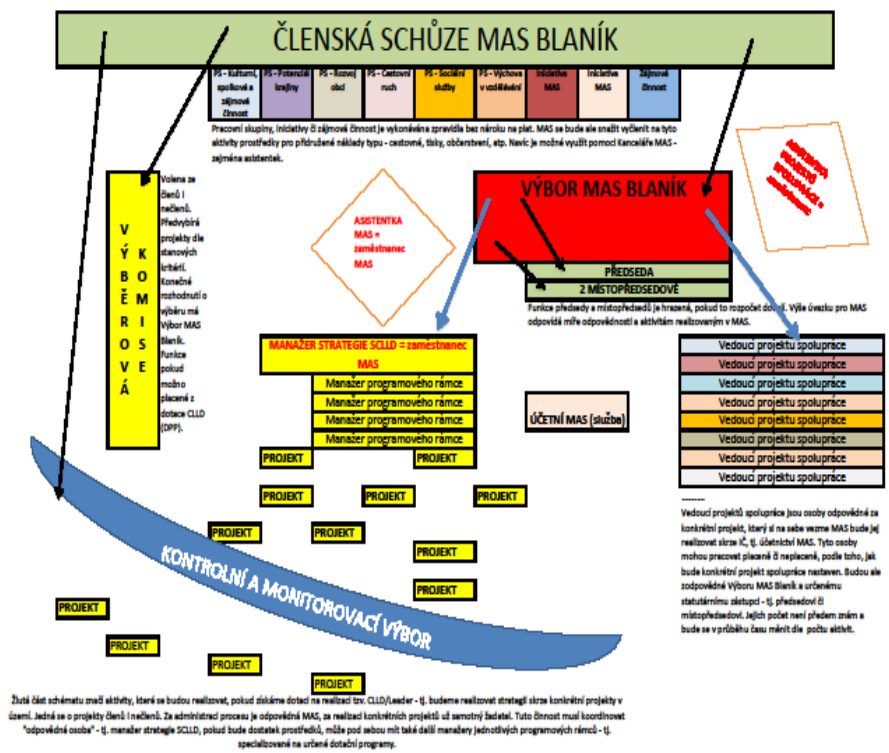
ČLENSKÁ SCHŮZE MAS BLANÍK

| PS - Kulturní, spolkové a zájmová činnost | PS - Potenciál krajiny | PS - Rozvoj obcí | PS - Cestovní ruch | PS - Sociální služby | PS - Výchova a vzdělávání | Iniciativa MAS | Iniciativa MAS | Zájmová činnost |
|---|---|---|---|---|---|---|---|---|

Pracovní skupiny, iniciativy či zájmové činnost je vykonávána zpravidla bez nároku na plat. MAS se bude ale snažit vyčlenit na tyto aktivity prostředky pro přidružené náklady typu - cestovné, tisky, občerstvení, atp. Navíc je možné využít pomoci Kanceláře MAS - zejména asistentek.

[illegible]

VÝBĚROVÁ KOMISE

Volena ze členů i nečlenů. Předvybírá projekty dle stanových kritérií. Konečné rozhodnutí o výběru má Výbor MAS Blaník. Funkce pokud možno placené z dotace CLLD (DPP).

ASISTENTKA MAS = zaměstnanec MAS

VÝBOR MAS BLANÍK

PŘEDSEDA

2 MÍSTOPŘEDSEDOVÉ

Funkce předsedy a místopředsedů je hrazená, pokud to rozpočet dovolí. Výše úvazku pro MAS odpovídá míře odpovědnosti a aktivitám realizovaným v MAS.

MANAŽER STRATEGIE SCLLD = zaměstnanec MAS

Manažer programového rámce

Manažer programového rámce

Manažer programového rámce

Manažer programového rámce

ÚČETNÍ MAS (služba)

Vedoucí projektu spolupráce

Vedoucí projektu spolupráce

Vedoucí projektu spolupráce

Vedoucí projektu spolupráce

Vedoucí projektu spolupráce

Vedoucí projektu spolupráce

Vedoucí projektu spolupráce

Vedoucí projektu spolupráce

PROJEKT

PROJEKT

PROJEKT

PROJEKT

PROJEKT

PROJEKT

PROJEKT

PROJEKT

PROJEKT

PROJEKT

PROJEKT

PROJEKT

KONTROLNÍ A MONITOROVACÍ VÝBOR

Vedoucí projektů spolupráce jsou osoby odpovědné za konkrétní projekt, který si na sebe vezme MAS bude jej realizovat skrze IČ, tj. účetnictví MAS. Tyto osoby mohou pracovat placené či neplacené, podle toho, jak bude konkrétní projekt spolupráce nastaven. Budou ale zodpovědné Výboru MAS Blaník a určenému statutárnímu zástupci - tj. předsedovi či místopředsedovi. Jejich počet není předem znám a bude se v průběhu času měnit dle počtu aktivit.

Žlutá část schématu značí aktivity, které se budou realizovat, pokud získáme dotaci na realizaci tzv. CLLD/Leader - tj. budeme realizovat strategii skrze konkrétní projekty v území. Jedná se o projekty členů i nečlenů. Za administraci procesu je odpovědná MAS, za realizaci konkrétních projektů už samotný žadatel. Tuto činnost musí koordinovat "odpovědné osoby" - tj. manažer strategie SCLLD, pokud bude dostatek prostředků, může pod sebou mít také další manažery jednotlivých programových rámců - tj. specializované na určené dotační programy.